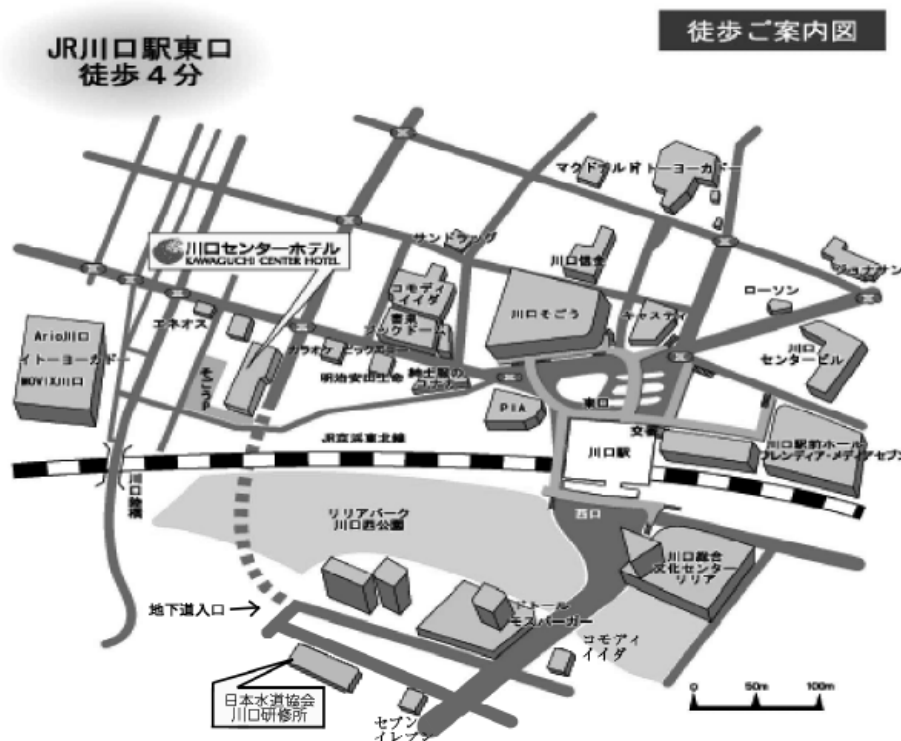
JR川口駅東口
徒歩4分

徒歩ご案内図

川口センターホテル
KAWAGUCHI CENTER HOTEL

マクドナルド イトーヨーカドー
サンドラッグ
川口信金
シャトナン
ローソン
コモディイイダ
書泉ブックドーム
川口そごう
キャスティ
Ario川口
イトーヨーカドー
MOVIX川口
エネオス
そごう
カラオケ ビッグエコー
明治安田生命
紳士服のコナカ
川口センタービル
PIA
東口
交番
川口駅
川口駅前ホール フレンディア・メディアセブン
JR京浜東北線
川口跨線橋
リリアパーク
川口西公園
西口
川口総合文化センター リリア
地下道入口
ドトール
モスバーガー
コモディイイダ
日本水道協会
川口研修所
セブンイレブン
0
50m
100m